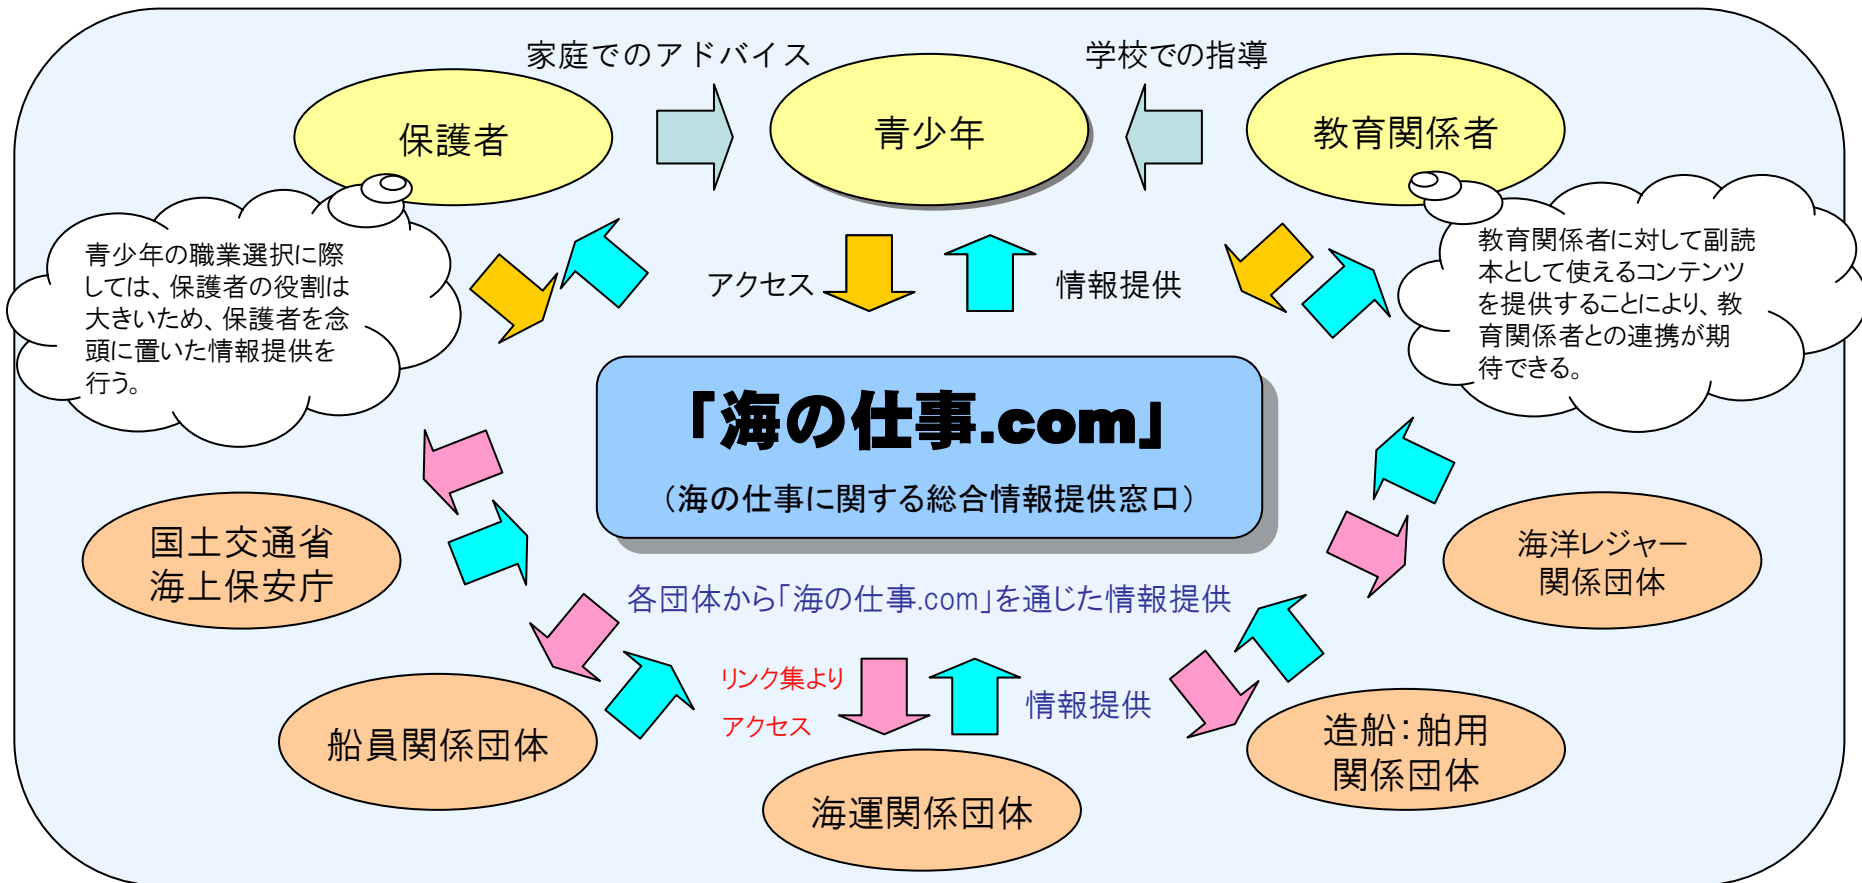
家庭でのアドバイス

学校での指導

保護者

青少年

教育関係者

青少年の職業選択に際しては、保護者の役割は大きいため、保護者を念頭に置いた情報提供を行う。

アクセス

情報提供

教育関係者に対して副読本として使えるコンテンツを提供することにより、教育関係者との連携が期待できる。

「海の仕事.com」

（海の仕事に関する総合情報提供窓口）

国土交通省
海上保安庁

海洋レジャー
関係団体

各団体から「海の仕事.com」を通じた情報提供

リンク集より

アクセス

情報提供

船員関係団体

造船・舶用
関係団体

海運関係団体